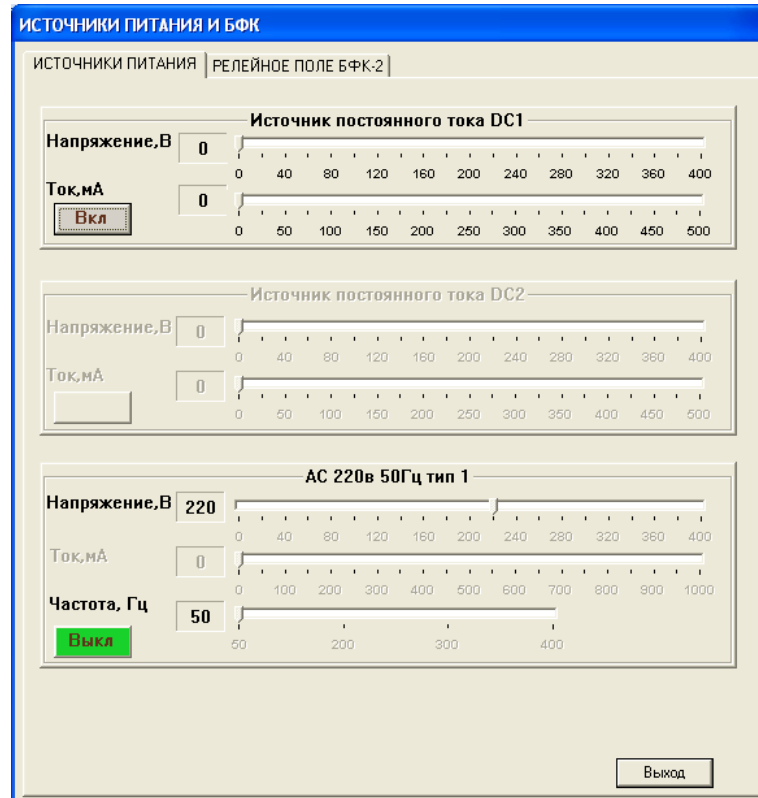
ИСТОЧНИКИ ПИТАНИЯ И БФК

ИСТОЧНИКИ ПИТАНИЯ | РЕЛЕЙНОЕ ПОЛЕ БФК-2

Источник постоянного тока DC1

Напряжение,В 0

0 40 80 120 160 200 240 280 320 360 400

Ток,мА 0

Вкл

0 50 100 150 200 250 300 350 400 450 500

Источник постоянного тока DC2

Напряжение,В 0

0 40 80 120 160 200 240 280 320 360 400

Ток,мА 0

0 50 100 150 200 250 300 350 400 450 500

AC 220в 50Гц тип 1

Напряжение,В 220

0 40 80 120 160 200 240 280 320 360 400

Ток,мА 0

0 100 200 300 400 500 600 700 800 900 1000

Частота, Гц 50

Выкл

50 200 300 400

Выход